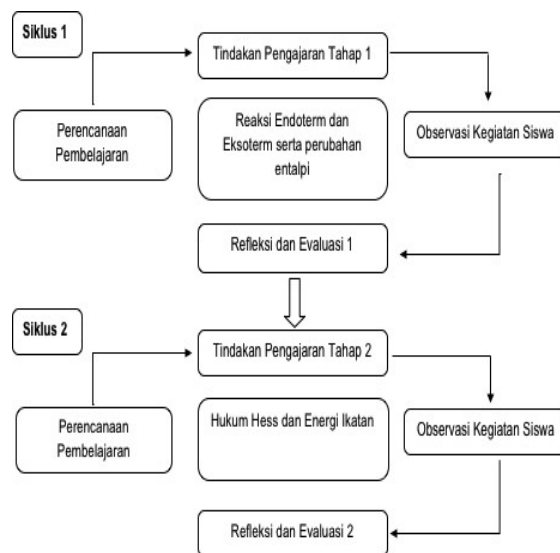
Siklus 1

Tindakan Pengajaran Tahap 1

Perencanaan Pembelajaran

Reaksi Endoterm dan Eksoterm serta perubahan entalpi

Observasi Kegiatan Siswa

Refleksi dan Evaluasi 1

Siklus 2

Tindakan Pengajaran Tahap 2

Perencanaan Pembelajaran

Hukum Hess dan Energi Ikatan

Observasi Kegiatan Siswa

Refleksi dan Evaluasi 2